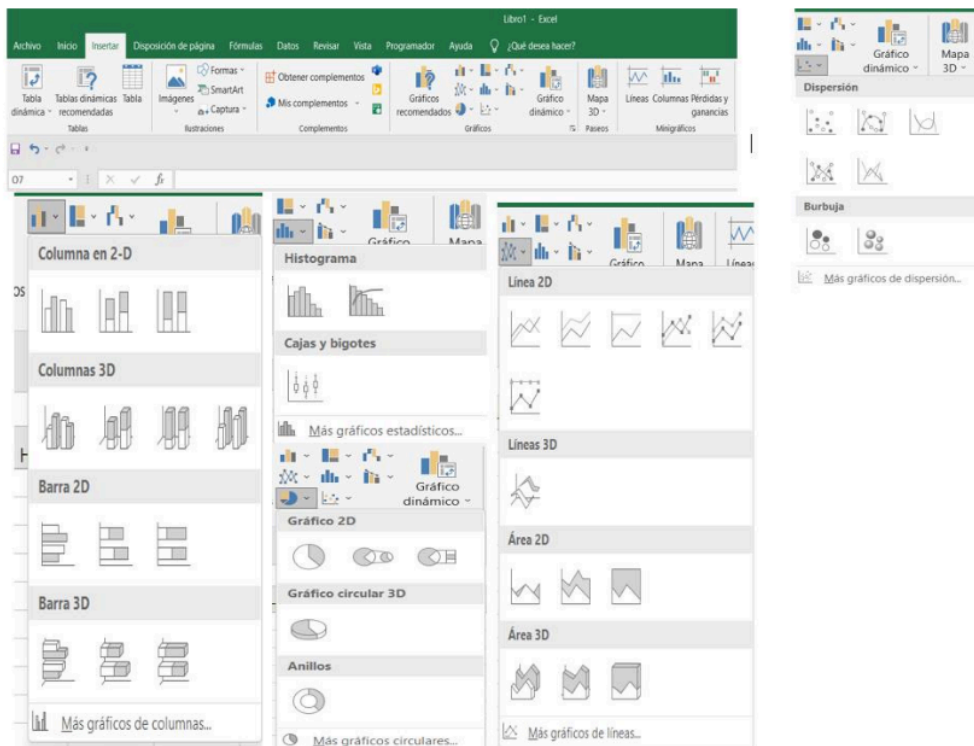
Libro1 - Excel

Archivo Inicio Insertar Disposición de página Fórmulas Datos Revisar Vista Programador Ayuda ¿Qué desea hacer?

Tabla dinámica Tablas dinámicas recomendadas Tabla
Tablas

Imágenes Formas SmartArt Captura
Ilustraciones

Obtener complementos Mis complementos
Complementos

Gráficos recomendados Gráfico dinámico
Gráficos

Mapa 3D
Paseos

Líneas Columnas Pérdidas y ganancias
Minigráficos

O7 $f_x$

Columna en 2-D

Columnas 3D

Barra 2D

Barra 3D

Más gráficos de columnas...

Gráfico Mapa

Histograma

Cajas y bigotes

Más gráficos estadísticos...

Gráfico dinámico

Gráfico 2D

Gráfico circular 3D

Anillos

Más gráficos circulares...

Gráfico Mapa Línea

Línea 2D

Líneas 3D

Área 2D

Área 3D

Más gráficos de líneas...

Gráfico dinámico Mapa 3D

Dispersión

Burbuja

Más gráficos de dispersión...